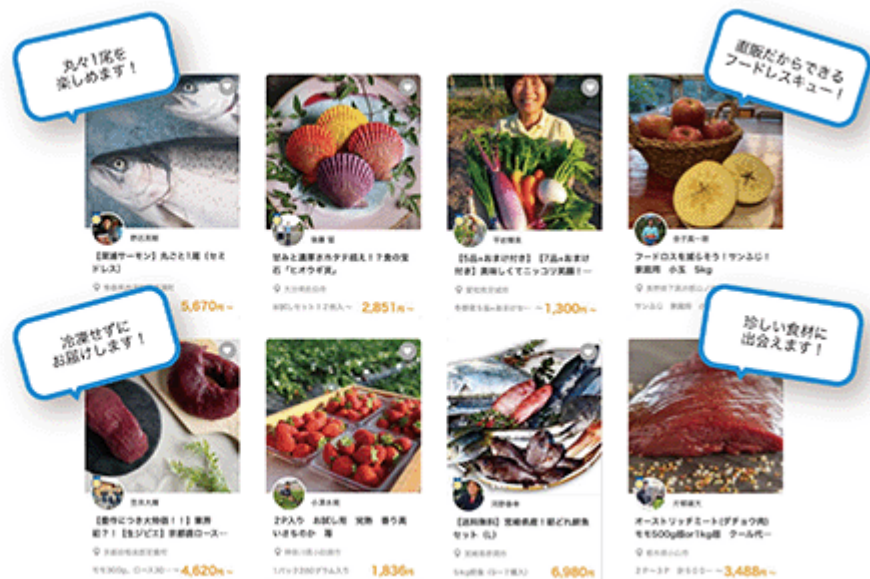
丸々1尾を楽しめます！

直販だからできるフードレスキュー！

【宮津サーモン】丸ごと1尾（セミドレス）

5,670円〜

旨みと濃厚さホタテ超え！？食の宝石「ヒオウギ貝」

2,851円〜

【5品+おまけ付き】【7品+おまけ付き】美味しくてニッコリ笑顔！…

〜1,300円〜

フードロスを減らそう！サンふじ！家庭用　小玉　5kg

冷凍せずにお届けします！

珍しい食材に出会えます！

【豊作につき大特価！！】東興和？！【生ジビエ】京都鹿ロース…

4,620円〜

2P入り　お試し用　完熟　香り高いさちのか　苺

1,836円

【送料無料】笠岡直送！朝どれ鮮魚セット（L）

6,980円

オーストリッチミート（ダチョウ肉）モモ500g〜1kg前　クール代…

〜3,488円〜